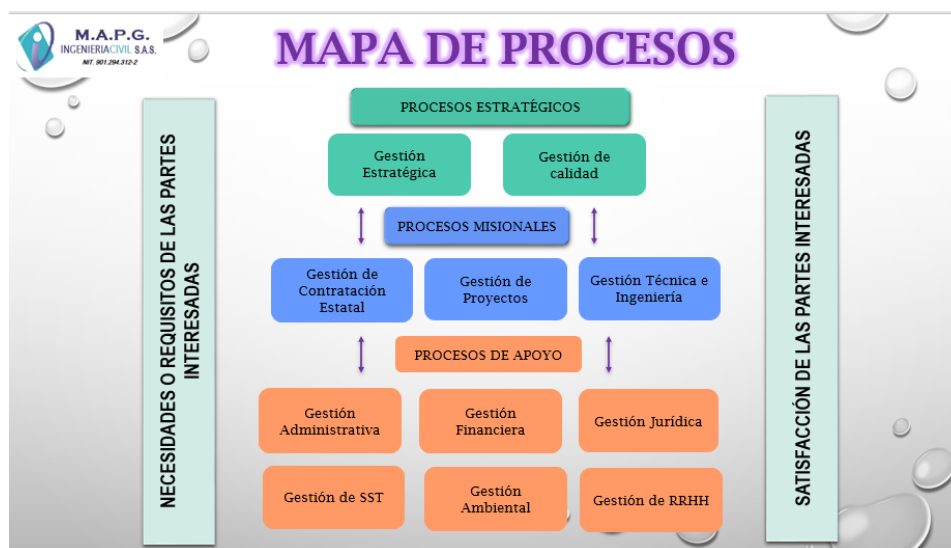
M.A.P.G.
INGENIERIACIVIL S.A.S.
NIT. 901.294.312-2

MAPA DE PROCESOS

NECESIDADES O REQUISITOS DE LAS PARTES INTERESADAS

PROCESOS ESTRATÉGICOS

Gestión Estratégica

Gestión de calidad

PROCESOS MISIONALES

Gestión de Contratación Estatal

Gestión de Proyectos

Gestión Técnica e Ingeniería

PROCESOS DE APOYO

Gestión Administrativa

Gestión Financiera

Gestión Jurídica

Gestión de SST

Gestión Ambiental

Gestión de RRHH

SATISFACCIÓN DE LAS PARTES INTERESADAS